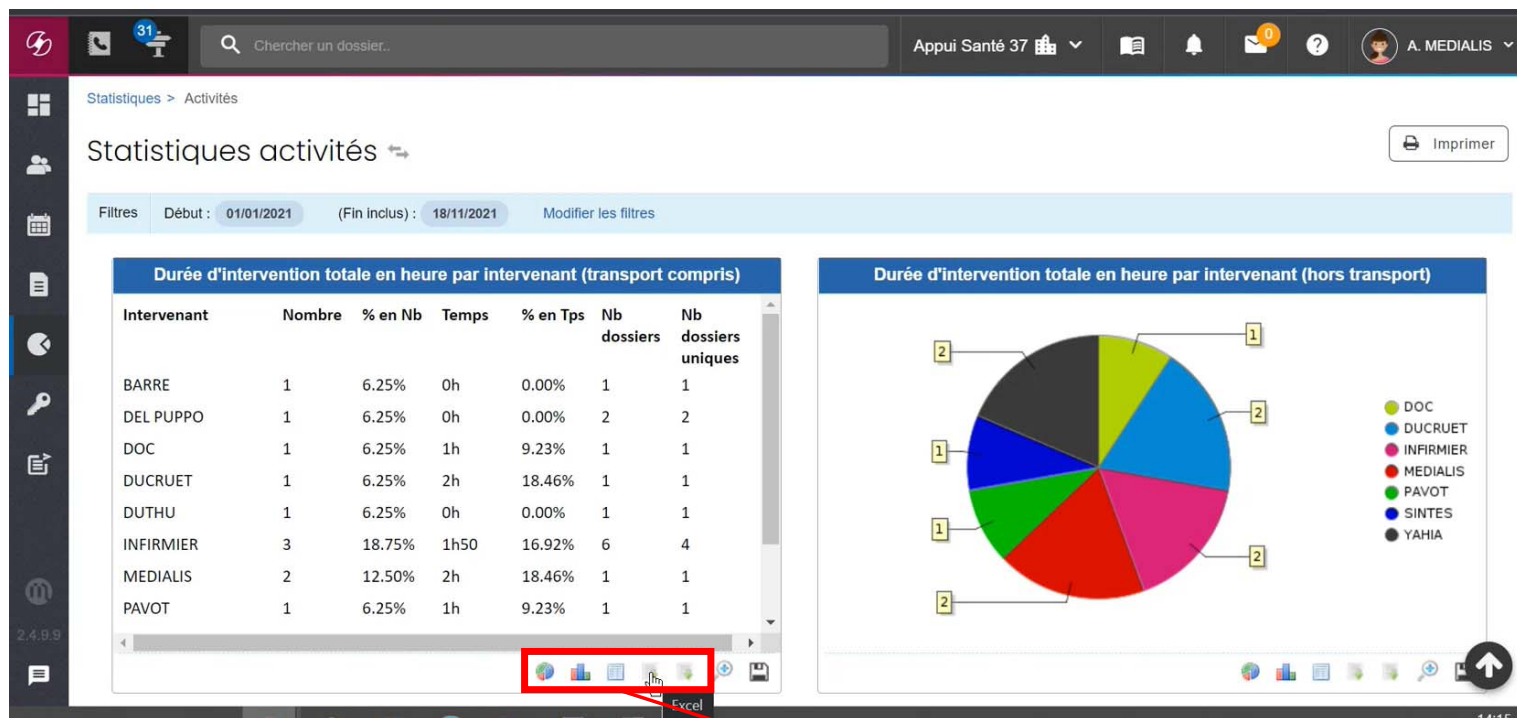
31

Chercher un dossier..

Appui Santé 37

0

A. MEDIALIS

Statistiques > Activités

Statistiques activités

Imprimer

Filtres Début : 01/01/2021 (Fin inclus) : 18/11/2021 Modifier les filtres

Durée d'intervention totale en heure par intervenant (transport compris)

| Intervenant | Nombre | % en Nb | Temps | % en Tps | Nb dossiers | Nb dossiers uniques |
|---|---|---|---|---|---|---|
| BARRE | 1 | 6.25% | 0h | 0.00% | 1 | 1 |
| DEL PUPPO | 1 | 6.25% | 0h | 0.00% | 2 | 2 |
| DOC | 1 | 6.25% | 1h | 9.23% | 1 | 1 |
| DUCRUET | 1 | 6.25% | 2h | 18.46% | 1 | 1 |
| DUTHU | 1 | 6.25% | 0h | 0.00% | 1 | 1 |
| INFIRMIER | 3 | 18.75% | 1h50 | 16.92% | 6 | 4 |
| MEDIALIS | 2 | 12.50% | 2h | 18.46% | 1 | 1 |
| PAVOT | 1 | 6.25% | 1h | 9.23% | 1 | 1 |

Excel

Durée d'intervention totale en heure par intervenant (hors transport)

1
2
2
1
1
2
2

DOC
DUCRUET
INFIRMIER
MEDIALIS
PAVOT
SINTES
YAHIA

2.4.9.9